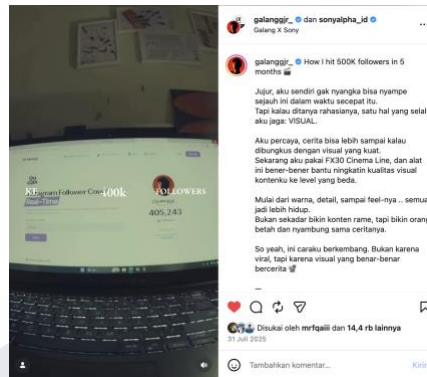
galanggjr_ dan sonyalpha_id
Galang X Sony

galanggjr_ How I hit 500K followers in 5 months

Jujur, aku sendiri gak nyangka bisa nyampe sejauh ini dalam waktu secepat itu. Tapi kalau ditanya rahasianya, satu hal yang selal aku jaga: VISUAL.

Aku percaya, cerita bisa lebih sampai kalau dibungkus dengan visual yang kuat. Sekarang aku pakai FX30 Cinema Line, dan alat ini bener-benar bantu ningkatin kualitas visual kontenku ke level yang beda.

Mulai dari warna, detail, sampai feel-nya .. semua jadi lebih hidup. Bukan sekadar bikin konten rame, tapi bikin orang betah dan nyambung sama ceritanya.

So yeah, ini caraku berkembang. Bukan karena viral, tapi karena visual yang benar-benar bercerita

Instagram Follower Count 400k
FOLLOWERS
405,243

Disukai oleh mrfqaiii dan 14,4 rb lainnya
31 Juli 2025

Tambahkan komentar...
Kirim